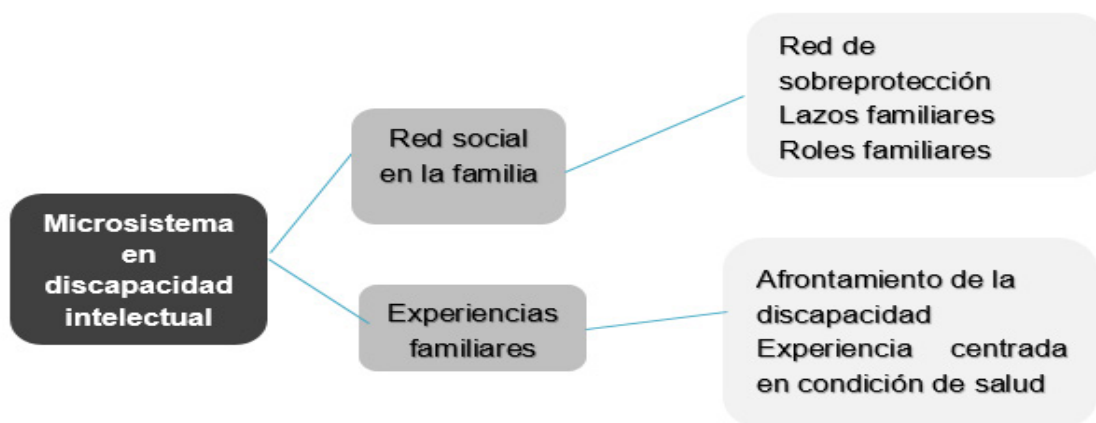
Microsistema en discapacidad intelectual

Red social en la familia

Red de sobreprotección
Lazos familiares
Roles familiares

Experiencias familiares

Afrontamiento de la discapacidad
Experiencia centrada en condición de salud